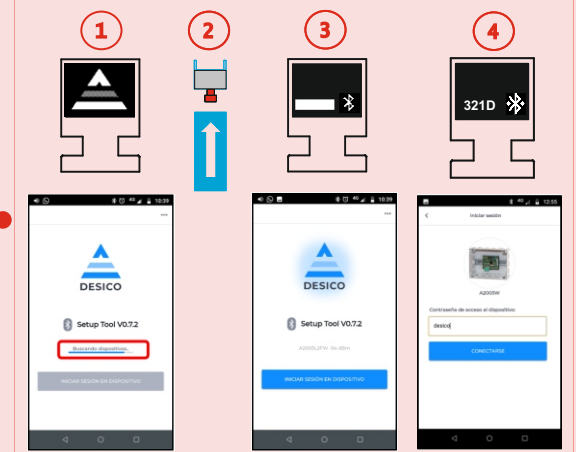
1
2
3
4

321D

10:39
DESICO
Setup Tool V0.7.2
Buscando dispositivos...
INICIAR SESIÓN EN DISPOSITIVO

10:39
DESICO
Setup Tool V0.7.2
A200SL2FW - 5m 48m
INICIAR SESIÓN EN DISPOSITIVO

12:55
Iniciar sesión
A200SW
Contraseña de acceso al dispositivo:
desico
CONECTARSE